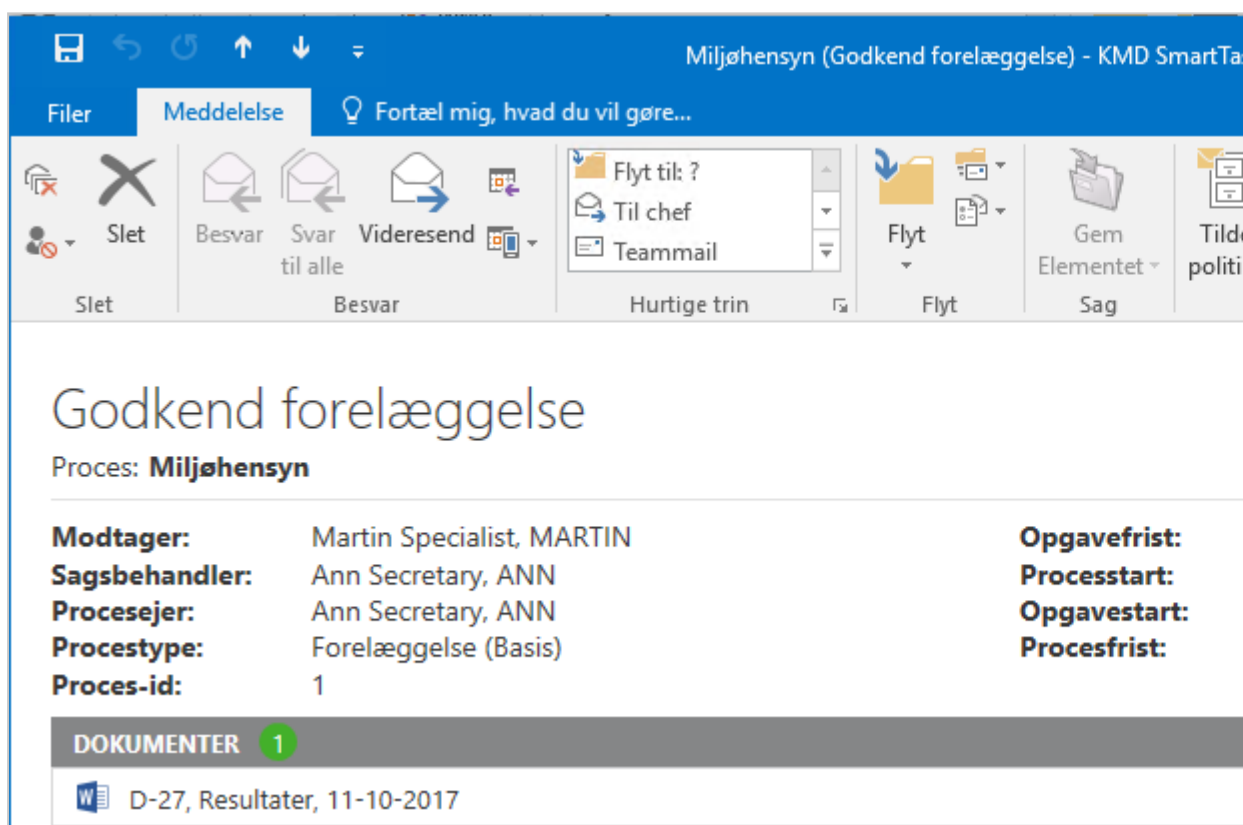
Miljøhensyn (Godkend forelæggelse) - KMD SmartTa

Filer Meddelelse Fortæl mig, hvad du vil gøre...

Slet
Slet

Besvar
Svar til alle
Videresend
Besvar

Flyt til: ?
Til chef
Teammail
Hurtige trin

Flyt
Flyt

Gem Elementet
Sag

Tild politi

Godkend forelæggelse
Proces: **Miljøhensyn**

**Modtager:** Martin Specialist, MARTIN
**Sagsbehandler:** Ann Secretary, ANN
**Procesejer:** Ann Secretary, ANN
**Procestype:** Forelæggelse (Basis)
**Proces-id:** 1

**Opgavefrist:**
**Processtart:**
**Opgavestart:**
**Procesfrist:**

DOKUMENTER 1

D-27, Resultater, 11-10-2017